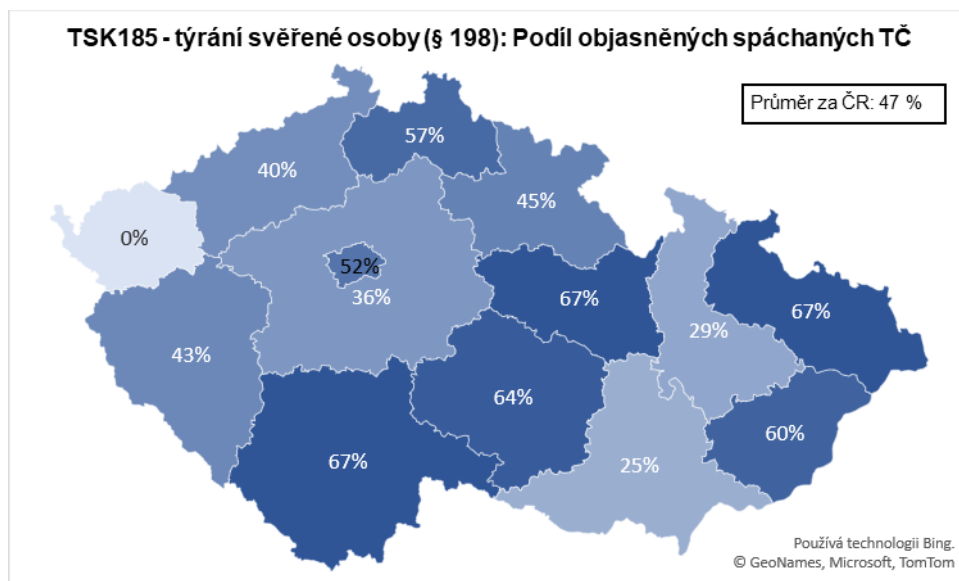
TSK185 - týrání svěřené osoby (§ 198): Podíl objasněných spáchaných TČ

Průměr za ČR: 47 %

57%

40%

45%

0%

52%

36%

67%

67%

29%

43%

64%

60%

67%

25%

Používá technologii Bing.
© GeoNames, Microsoft, TomTom